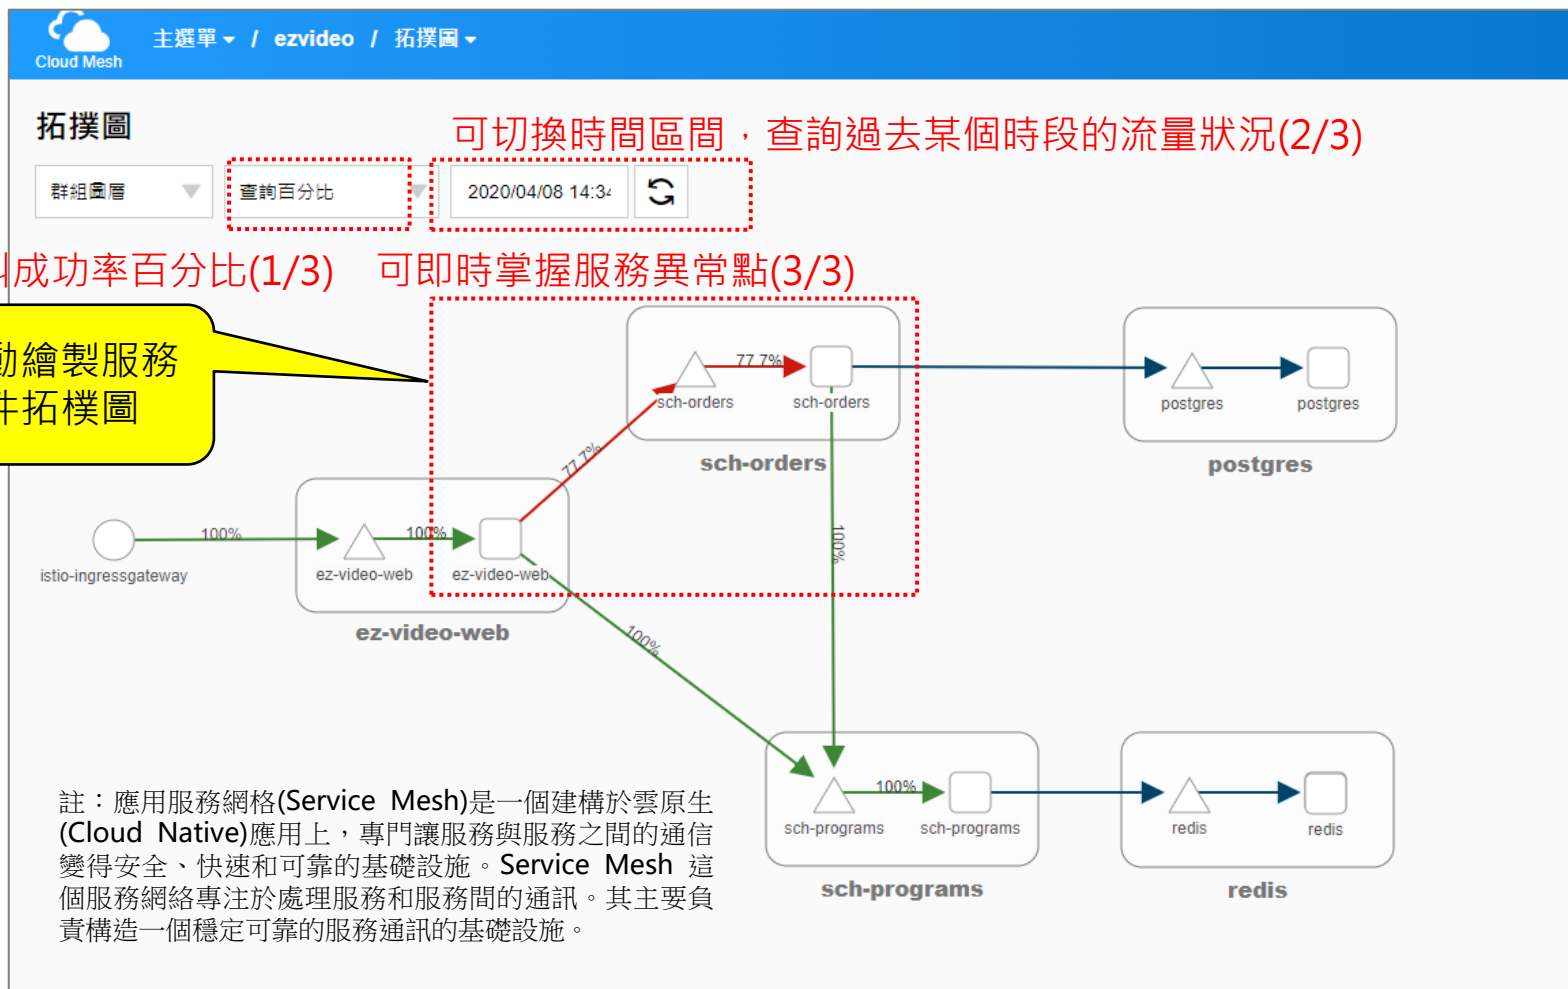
Cloud Mesh

主選單 / ezvideo / 拓撲圖

拓撲圖

可切換時間區間，查詢過去某個時段的流量狀況(2/3)

群組圖層

查詢百分比

2020/04/08 14:3

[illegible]成功率百分比(1/3)

可即時掌握服務異常點(3/3)

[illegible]動繪製服務
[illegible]拓樸圖

77.7%

sch-orders

sch-orders

sch-orders

77.7%

postgres

postgres

postgres

100%

100%

istio-ingressgateway

ez-video-web

ez-video-web

ez-video-web

100%

100%

100%

sch-programs

sch-programs

sch-programs

redis

redis

redis

註：應用服務網格(Service Mesh)是一個建構於雲原生(Cloud Native)應用上，專門讓服務與服務之間的通信變得安全、快速和可靠的基礎設施。Service Mesh 這個服務網絡專注於處理服務和服務間的通訊。其主要負責構造一個穩定可靠的服務通訊的基礎設施。